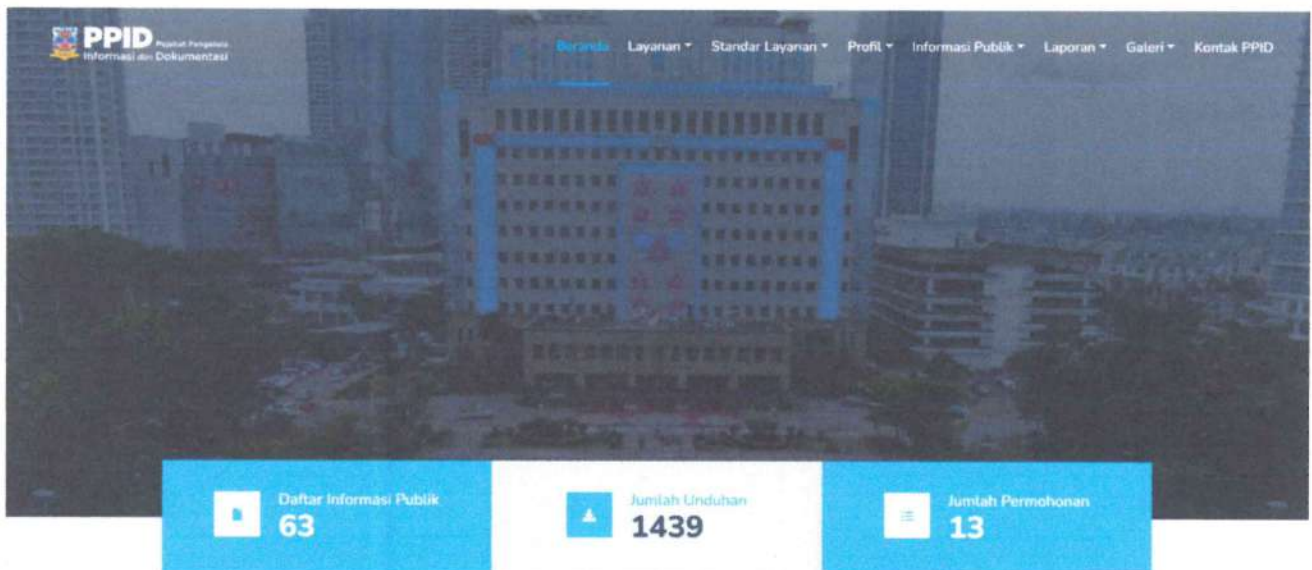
PPID Pejabat Pengelola Informasi dan Dokumentasi

Beranda Layanan ▾ Standar Layanan ▾ Profil ▾ Informasi Publik ▾ Laporan ▾ Galeri ▾ Kontak PPID

Daftar Informasi Publik
63

Jumlah Unduhan
1439

Jumlah Permohonan
13